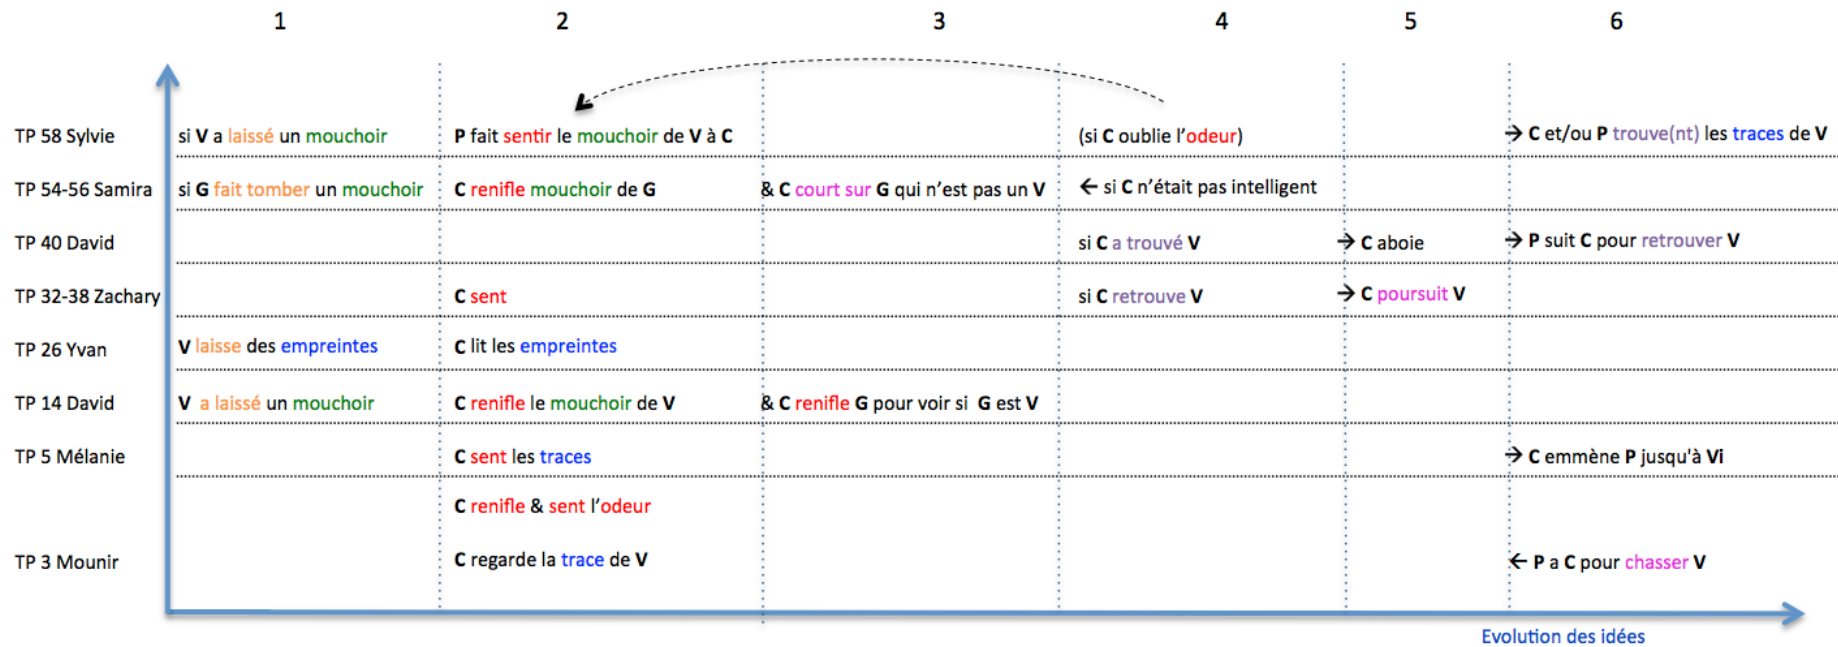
|  | 1 | 2 | 3 | 4 | 5 | 6 |
|---|---|---|---|---|---|---|
| TP 58 Sylvie | si V a laissé un mouchoir | P fait sentir le mouchoir de V à C |  | (si C oublie l'odeur) |  | → C et/ou P trouve(nt) les traces de V |
| TP 54-56 Samira | si G fait tomber un mouchoir | C renifle mouchoir de G | & C court sur G qui n'est pas un V | ← si C n'était pas intelligent |  |  |
| TP 40 David |  |  |  | si C a trouvé V | → C aboie | → P suit C pour retrouver V |
| TP 32-38 Zachary |  | C sent |  | si C retrouve V | → C poursuit V |  |
| TP 26 Yvan | V laisse des empreintes | C lit les empreintes |  |  |  |  |
| TP 14 David | V a laissé un mouchoir | C renifle le mouchoir de V | & C renifle G pour voir si G est V |  |  |  |
| TP 5 Mélanie |  | C sent les traces |  |  |  | → C emmène P jusqu'à Vi |
| TP 3 Mounir |  | C renifle & sent l'odeur<br>C regarde la trace de V |  |  |  | ← P a C pour chasser V |

Evolution des idées